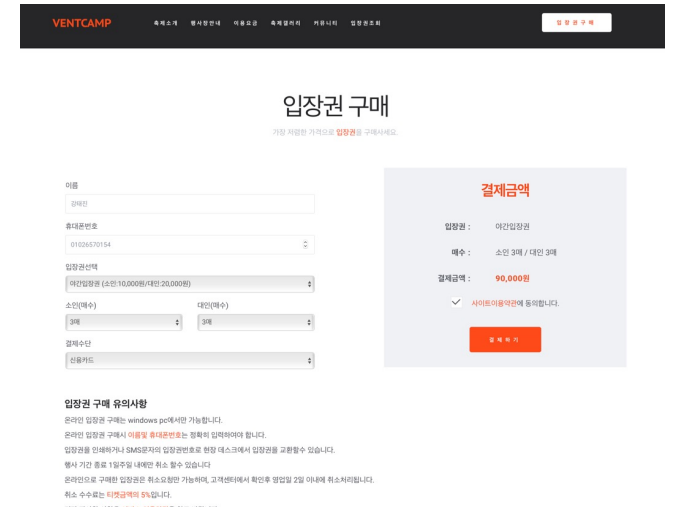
VENTCAMP

축제소개 행사장안내 이용요금 축제갤러리 커뮤니티 입장권조회

입장권구매

입장권 구매

가장 저렴한 가격으로 입장권을 구매하세요.

이름

강태진

휴대폰번호

01026570154

입장권선택

야간입장권 (소인:10,000원/대인:20,000원)

소인(매수)

3매

대인(매수)

3매

결제수단

신용카드

결제금액

입장권 : 야간입장권

매수 : 소인 3매 / 대인 3매

결제금액 : 90,000원

사이트이용약관에 동의합니다.

결제하기

입장권 구매 유의사항

온라인 입장권 구매는 windows pc에서만 가능합니다.

온라인 입장권 구매시 이름및 휴대폰번호는 정확히 입력하여야 합니다.

입장권을 인쇄하거나 SMS문자의 입장권번호로 현장 데스크에서 입장권을 교환할수 있습니다.

행사 기간 종료 1일주일 내에만 취소 할수 있습니다

온라인으로 구매한 입장권은 취소요청만 가능하며, 고객센터에서 확인후 영업일 2일 이내에 취소처리됩니다.

취소 수수료는 티켓금액의 5%입니다.

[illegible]